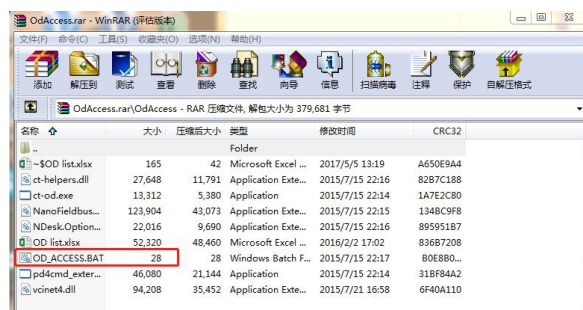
OdAccess.rar - WinRAR (评估版本)

文件(F) 命令(C) 工具(S) 收藏夹(O) 选项(N) 帮助(H)

添加 解压到 测试 查看 删除 查找 向导 信息 扫描病毒 注释 保护 自解压格式

OdAccess.rar\OdAccess - RAR 压缩文件, 解包大小为 379,681 字节

| 名称 | 大小 | 压缩后大小 | 类型 | 修改时间 | CRC32 |
|---|---|---|---|---|---|
| .. | | | Folder | | |
| ~$OD list.xlsx | 165 | 42 | Microsoft Excel ... | 2017/5/5 13:19 | A650E9A4 |
| ct-helpers.dll | 27,648 | 11,791 | Application Exte... | 2015/7/15 22:16 | 82B7C188 |
| ct-od.exe | 13,312 | 5,380 | Application | 2015/7/15 22:14 | 1A7E2C80 |
| NanoFieldbus... | 123,904 | 43,073 | Application Exte... | 2015/7/15 22:16 | 134BC9F8 |
| NDesk.Option... | 22,016 | 9,690 | Application Exte... | 2015/7/15 22:16 | 895951B7 |
| OD list.xlsx | 52,320 | 48,460 | Microsoft Excel ... | 2016/2/2 17:02 | 836B7208 |
| OD_ACCESS.BAT | 28 | 28 | Windows Batch F... | 2015/7/15 22:17 | B0E8B0... |
| pd4cmd_exter... | 46,080 | 21,144 | Application | 2015/7/15 22:16 | 31BF84A2 |
| vcinet4.dll | 94,208 | 35,452 | Application Exte... | 2015/7/21 16:58 | 6F40A110 |